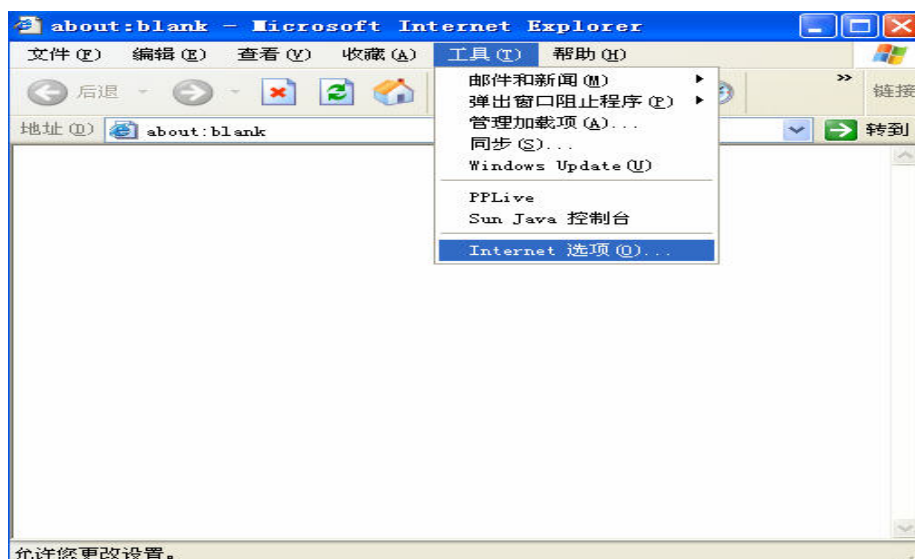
about:blank - Microsoft Internet Explorer

文件(F) 编辑(E) 查看(V) 收藏(A) 工具(T) 帮助(H)

后退 链接

地址(D) about:blank 转到

邮件和新闻(M)
弹出窗口阻止程序(P)
管理加载项(A)...
同步(S)...
Windows Update(U)
PPLive
Sun Java 控制台
Internet 选项(O)...

允许您更改设置。